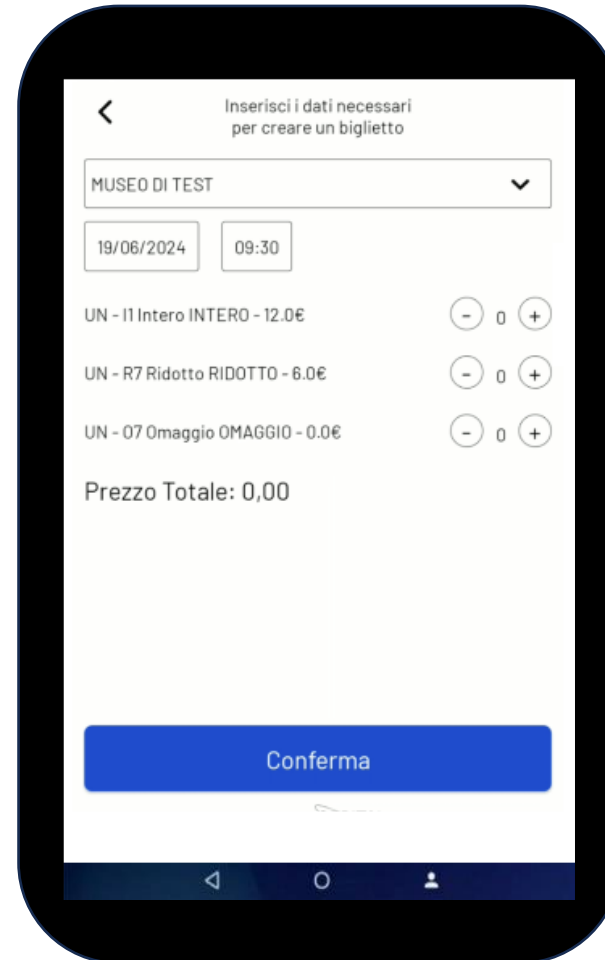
<

Inserisci i dati necessari per creare un biglietto

MUSEO DI TEST

19/06/2024

09:30

UN - I1 Intero INTERO - 12.0€

- 0 +

UN - R7 Ridotto RIDOTTO - 6.0€

- 0 +

UN - 07 Omaggio OMAGGIO - 0.0€

- 0 +

Prezzo Totale: 0,00

Conferma